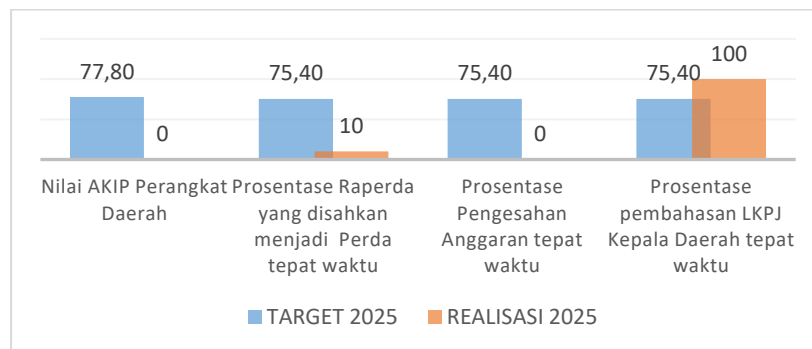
77,80
0
75,40
10
75,40
0
75,40
100

Nilai AKIP Perangkat Daerah

Prosentase Raperda yang disahkan menjadi Perda tepat waktu

Prosentase Pengesahan Anggaran tepat waktu

Prosentase pembahasan LKPJ Kepala Daerah tepat waktu

TARGET 2025
REALISASI 2025